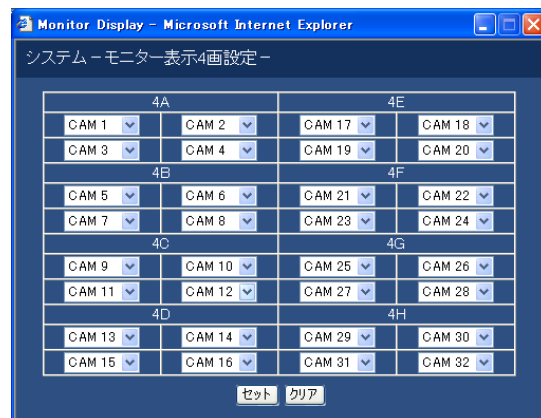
Monitor Display - Microsoft Internet Explorer

システム－モニター表示4画設定－

| 4A | | 4E | |
|---|---|---|---|
| CAM 1 | CAM 2 | CAM 17 | CAM 18 |
| CAM 3 | CAM 4 | CAM 19 | CAM 20 |
| 4B | | 4F | |
| CAM 5 | CAM 6 | CAM 21 | CAM 22 |
| CAM 7 | CAM 8 | CAM 23 | CAM 24 |
| 4C | | 4G | |
| CAM 9 | CAM 10 | CAM 25 | CAM 26 |
| CAM 11 | CAM 12 | CAM 27 | CAM 28 |
| 4D | | 4H | |
| CAM 13 | CAM 14 | CAM 29 | CAM 30 |
| CAM 15 | CAM 16 | CAM 31 | CAM 32 |

セット クリア